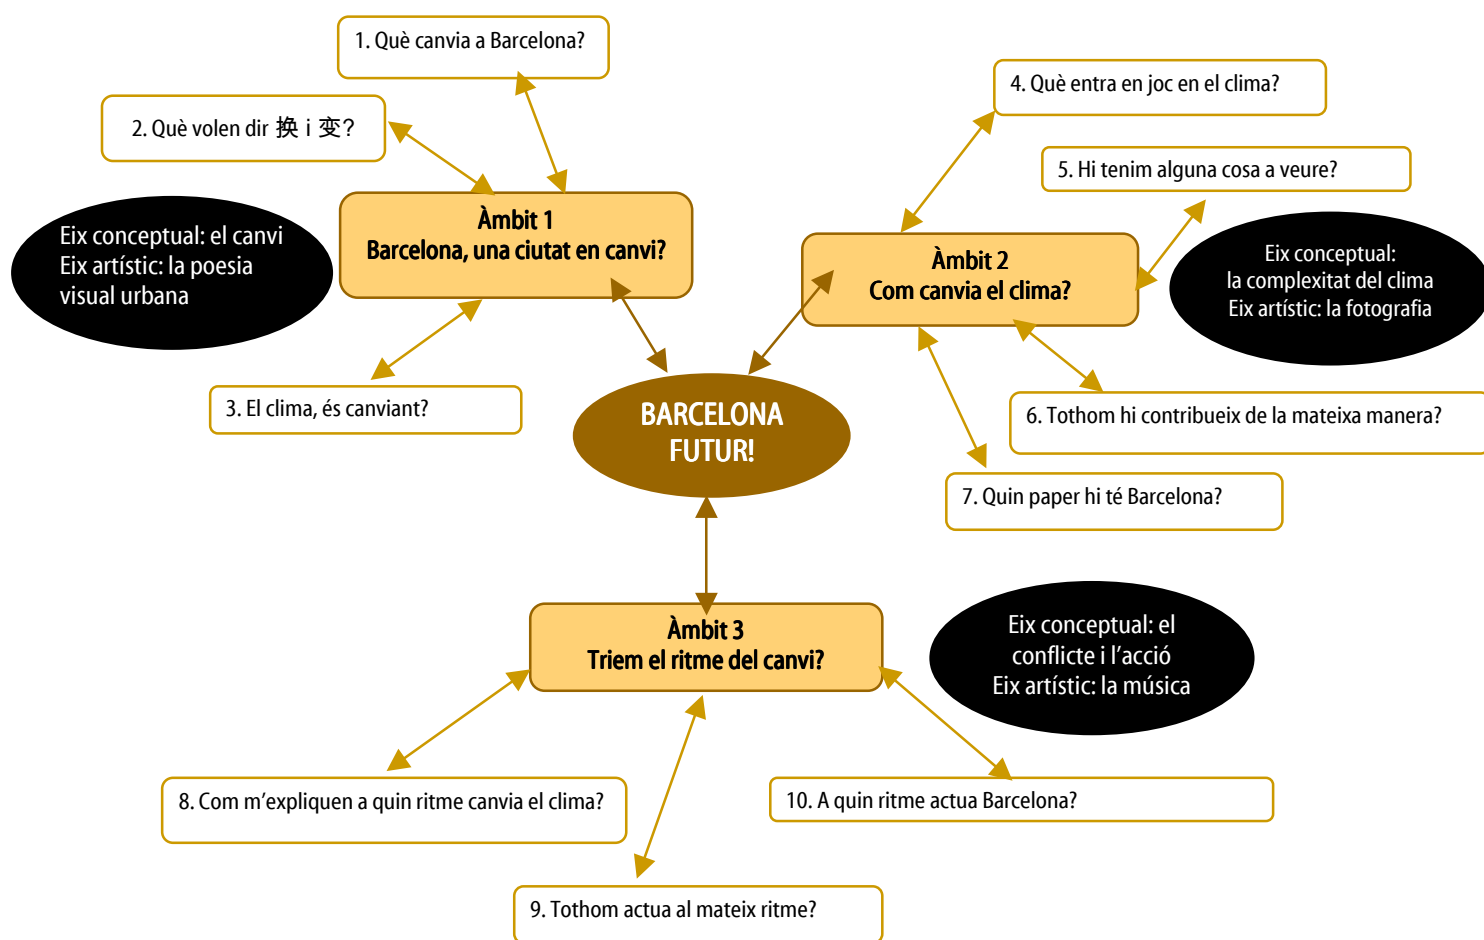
1. Què canvia a Barcelona?

2. Què volen dir 换 i 变?

Eix conceptual: el canvi
Eix artístic: la poesia visual urbana

Àmbit 1
Barcelona, una ciutat en canvi?

3. El clima, és canviant?

4. Què entra en joc en el clima?

5. Hi tenim alguna cosa a veure?

Àmbit 2
Com canvia el clima?

Eix conceptual: la complexitat del clima
Eix artístic: la fotografia

BARCELONA FUTUR!

6. Tothom hi contribueix de la mateixa manera?

7. Quin paper hi té Barcelona?

Àmbit 3
Triem el ritme del canvi?

Eix conceptual: el conflicte i l'acció
Eix artístic: la música

8. Com m'expliquen a quin ritme canvia el clima?

10. A quin ritme actua Barcelona?

9. Tothom actua al mateix ritme?